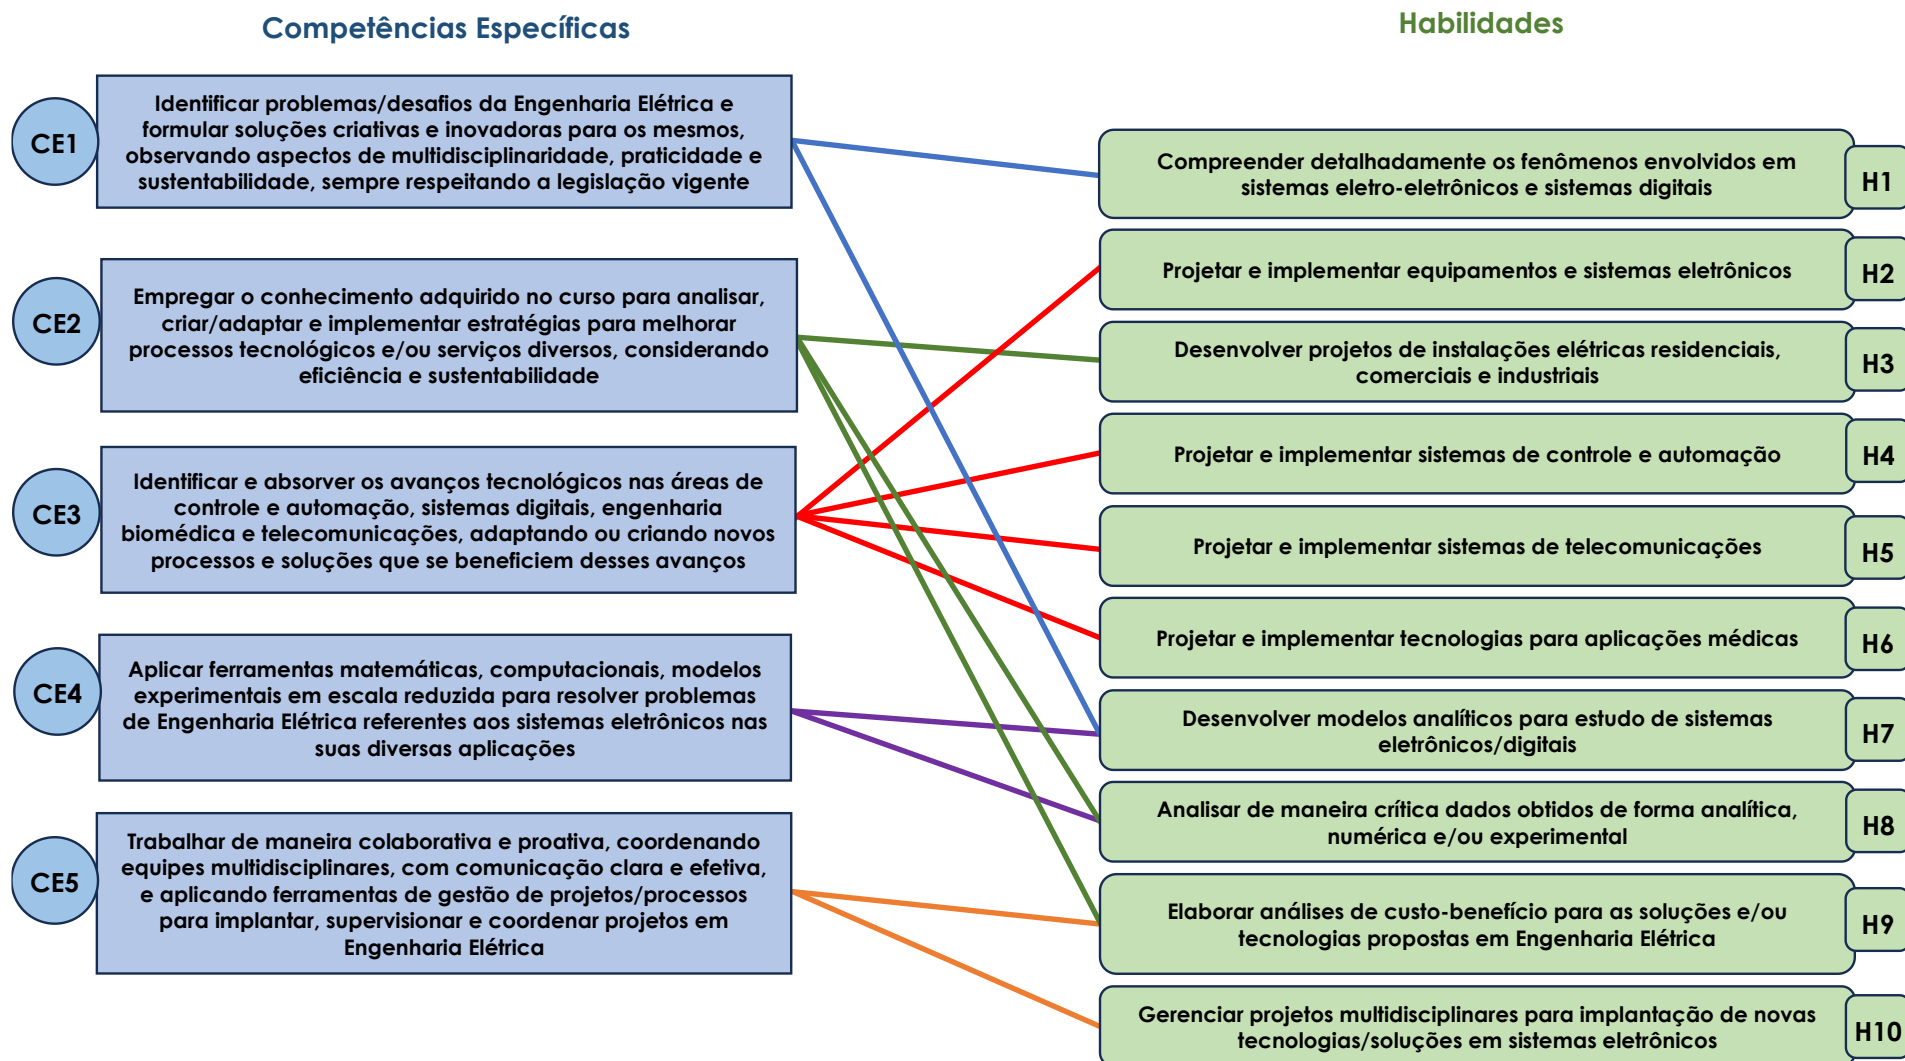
Competências Específicas

Habilidades

CE1

Identificar problemas/desafios da Engenharia Elétrica e formular soluções criativas e inovadoras para os mesmos, observando aspectos de multidisciplinaridade, praticidade e sustentabilidade, sempre respeitando a legislação vigente

CE2

Empregar o conhecimento adquirido no curso para analisar, criar/adaptar e implementar estratégias para melhorar processos tecnológicos e/ou serviços diversos, considerando eficiência e sustentabilidade

CE3

Identificar e absorver os avanços tecnológicos nas áreas de controle e automação, sistemas digitais, engenharia biomédica e telecomunicações, adaptando ou criando novos processos e soluções que se beneficiem desses avanços

CE4

Aplicar ferramentas matemáticas, computacionais, modelos experimentais em escala reduzida para resolver problemas de Engenharia Elétrica referentes aos sistemas eletrônicos nas suas diversas aplicações

CE5

Trabalhar de maneira colaborativa e proativa, coordenando equipes multidisciplinares, com comunicação clara e efetiva, e aplicando ferramentas de gestão de projetos/processos para implantar, supervisionar e coordenar projetos em Engenharia Elétrica

Compreender detalhadamente os fenômenos envolvidos em sistemas eletro-eletrônicos e sistemas digitais

H1

Projetar e implementar equipamentos e sistemas eletrônicos

H2

Desenvolver projetos de instalações elétricas residenciais, comerciais e industriais

H3

Projetar e implementar sistemas de controle e automação

H4

Projetar e implementar sistemas de telecomunicações

H5

Projetar e implementar tecnologias para aplicações médicas

H6

Desenvolver modelos analíticos para estudo de sistemas eletrônicos/digitais

H7

Analisar de maneira crítica dados obtidos de forma analítica, numérica e/ou experimental

H8

Elaborar análises de custo-benefício para as soluções e/ou tecnologias propostas em Engenharia Elétrica

H9

Gerenciar projetos multidisciplinares para implantação de novas tecnologias/soluções em sistemas eletrônicos

H10